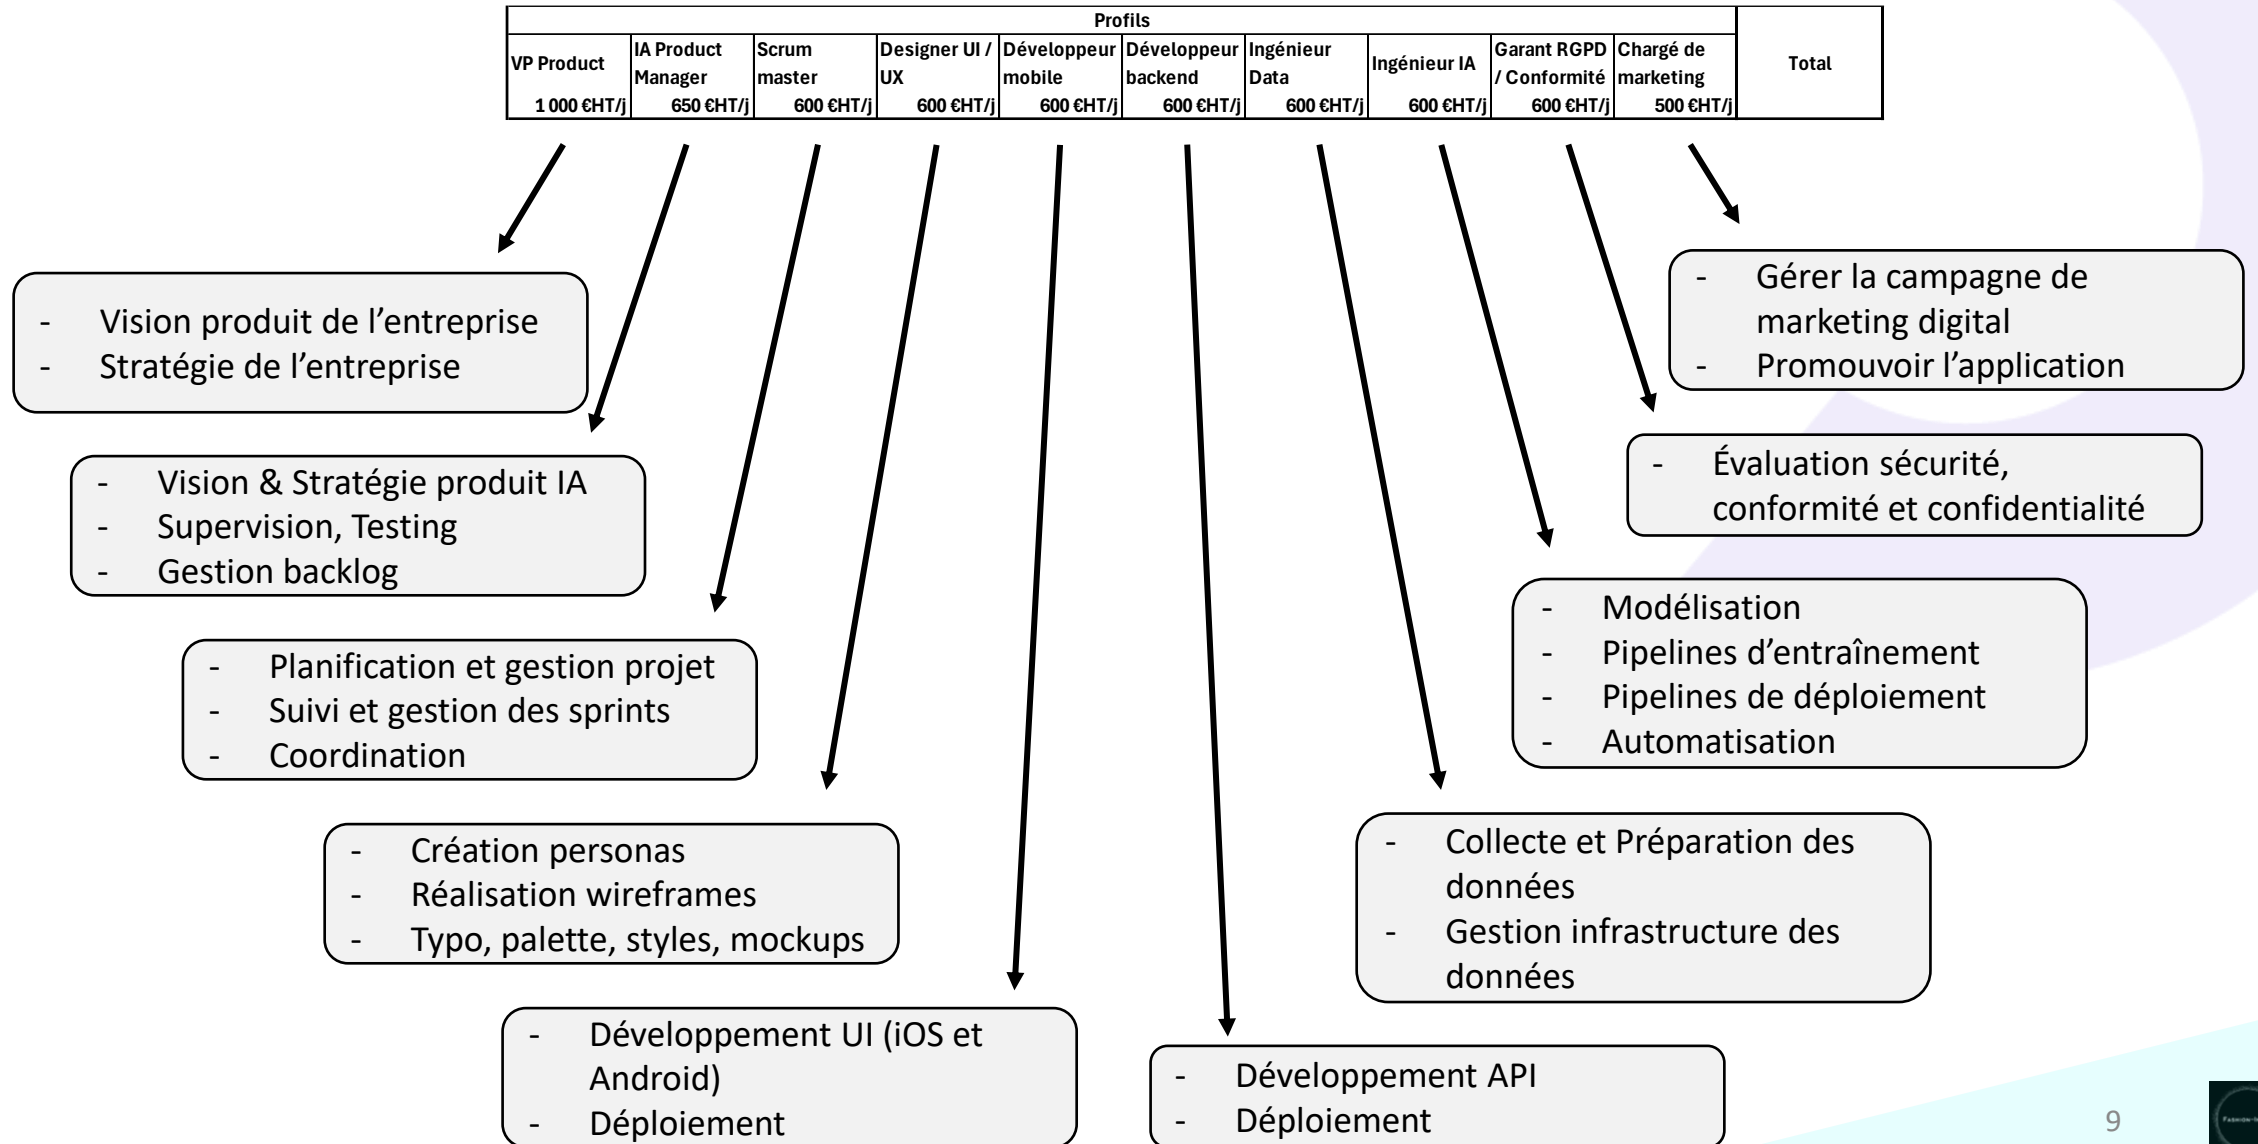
| Profils | | | | | | | | | | Total |
|---|---|---|---|---|---|---|---|---|---|---|
| VP Product | IA Product Manager | Scrum master | Designer UI / UX | Développeur mobile | Développeur backend | Ingénieur Data | Ingénieur IA | Garant RGPD / Conformité | Chargé de marketing | |
| 1 000 €HT/j | 650 €HT/j | 600 €HT/j | 600 €HT/j | 600 €HT/j | 600 €HT/j | 600 €HT/j | 600 €HT/j | 600 €HT/j | 500 €HT/j | |

- Vision produit de l'entreprise
- Stratégie de l'entreprise

- Vision & Stratégie produit IA
- Supervision, Testing
- Gestion backlog

- Planification et gestion projet
- Suivi et gestion des sprints
- Coordination

- Création personas
- Réalisation wireframes
- Typo, palette, styles, mockups

- Développement UI (iOS et Android)
- Déploiement

- Développement API
- Déploiement

- Collecte et Préparation des données
- Gestion infrastructure des données

- Modélisation
- Pipelines d'entraînement
- Pipelines de déploiement
- Automatisation

- Évaluation sécurité, conformité et confidentialité

- Gérer la campagne de marketing digital
- Promouvoir l'application

9